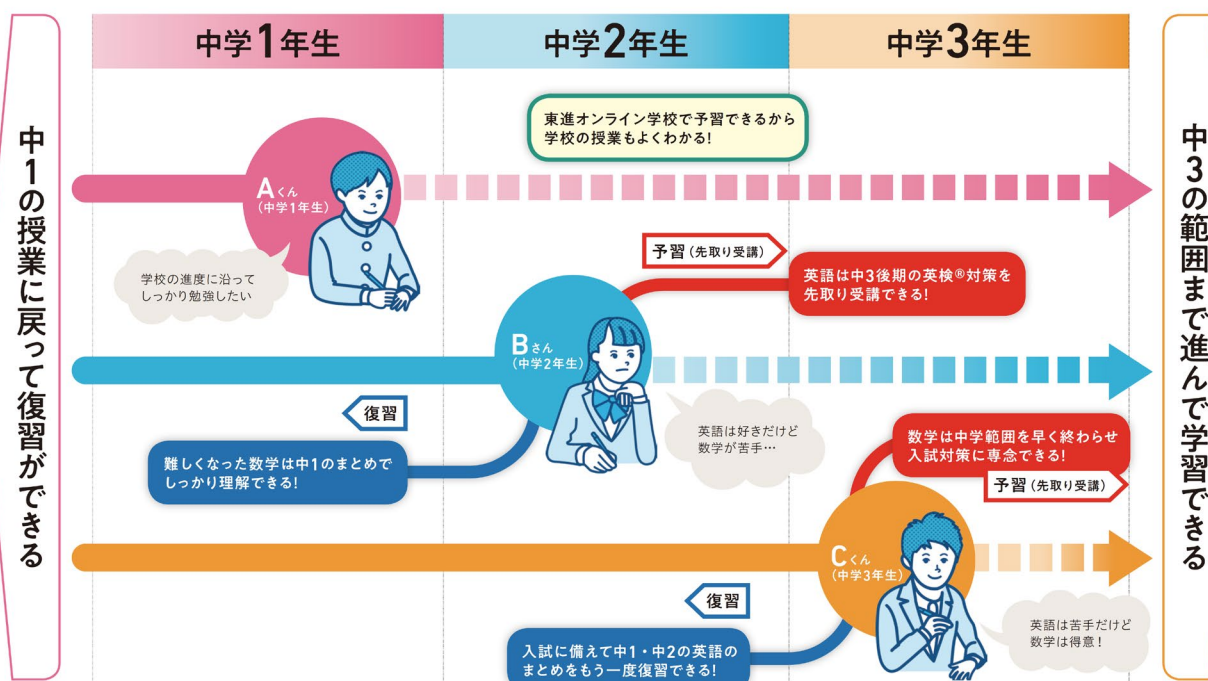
中1の授業に戻って復習ができる

中学1年生

中学2年生

中学3年生

東進オンライン学校で予習できるから学校の授業もよくわかる!

Aくん
(中学1年生)

学校の進度に沿ってしっかり勉強したい

予習（先取り受講）

英語は中3後期の英検®対策を先取り受講できる!

Bさん
(中学2年生)

復習

英語は好きだけど数学が苦手…

難しくなった数学は中1のまとめでしっかり理解できる!

数学は中学範囲を早く終わらせ入試対策に専念できる!

予習（先取り受講）

Cくん
(中学3年生)

復習

英語は苦手だけど数学は得意!

入試に備えて中1・中2の英語のまとめをもう一度復習できる!

中3の範囲まで進んで学習できる